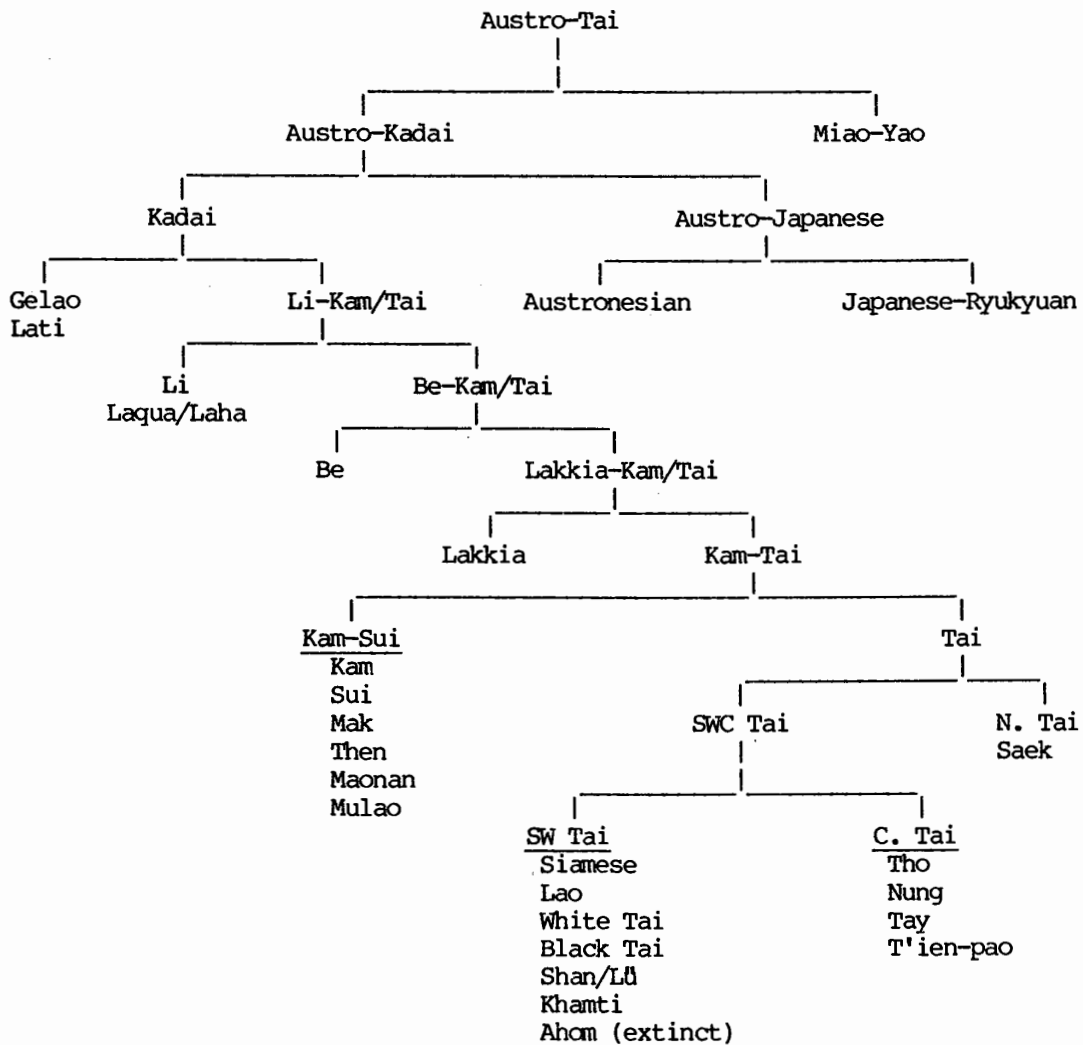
Austro-Tai

Austro-Kadai

Miao-Yao

Kadai

Austro-Japanese

Gelao
Lati

Li-Kam/Tai

Austronesian

Japanese-Ryukyuan

Li
Laqua/Laha

Be-Kam/Tai

Be

Lakkia-Kam/Tai

Lakkia

Kam-Tai

Kam-Sui
Kam
Sui
Mak
Then
Maonan
Mulao

Tai

SWC Tai

N. Tai
Saek

SW Tai
Siamese
Lao
White Tai
Black Tai
Shan/Lü
Khamti
Ahom (extinct)

C. Tai
Tho
Nung
Tay
T'ien-pao